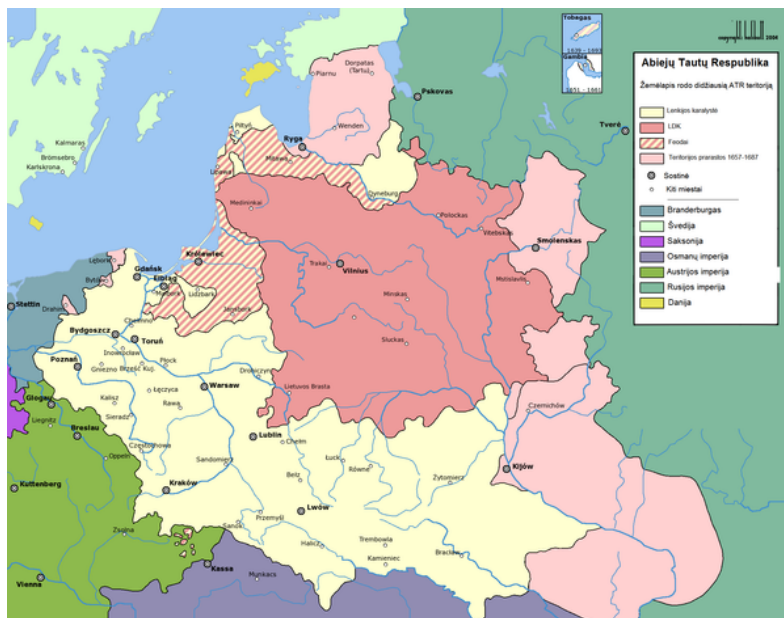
Abiejų Tautų Respublika

Žemėlapis rodo didžiausią ATR teritoriją

Lenkijos karalystė
LDK
Feodai
Teritorijos prarastos 1657-1667
Sostinė
Kiti miestai
Branderburgas
Švedija
Saksonija
Osmanų imperija
Austrijos imperija
Rusijos imperija
Danija

Tobagas
1639 - 1693
Gambija
1651 - 1661

Dorpatas (Tartu)
Piarnu
Pskovas
Tverė
Ryga
Pilty
Mitava
Liepoja
Wenden
Dyneburg
Kalmaras
Brömsebro
Karlskrona
Medninkai
Polockas
Vitebskas
Smolenskas
Karaliaučius
Gdańsk
Elbląg
Lębork
Bytów
Stettin
Drahim
Malbork
Lidzbark
Warmia
Trakai
Vilnius
Minskas
Mstislavlis
Sluckas
Chełmno
Bydgoszcz
Toruń
Poznań
Inowrocław
Gniezno
Brześć Kuj.
Płock
Łęczyca
Warsaw
Drohiczyn
Lietuvos Brasta
Kalisz
Sieradz
Rawa
Głogów
Legnica
Breslau
Częstochowa
Oppeln
Lublin
Chełm
Łuck
Równe
Żytomierz
Czernichów
Kijów
Sandomierz
Kraków
Bełz
Kuttenberg
Lwów
Sanok
Przemyśl
Halicz
Trembowla
Kamieniec
Bracław
Zsolna
Kassa
Munkacs
Vienna